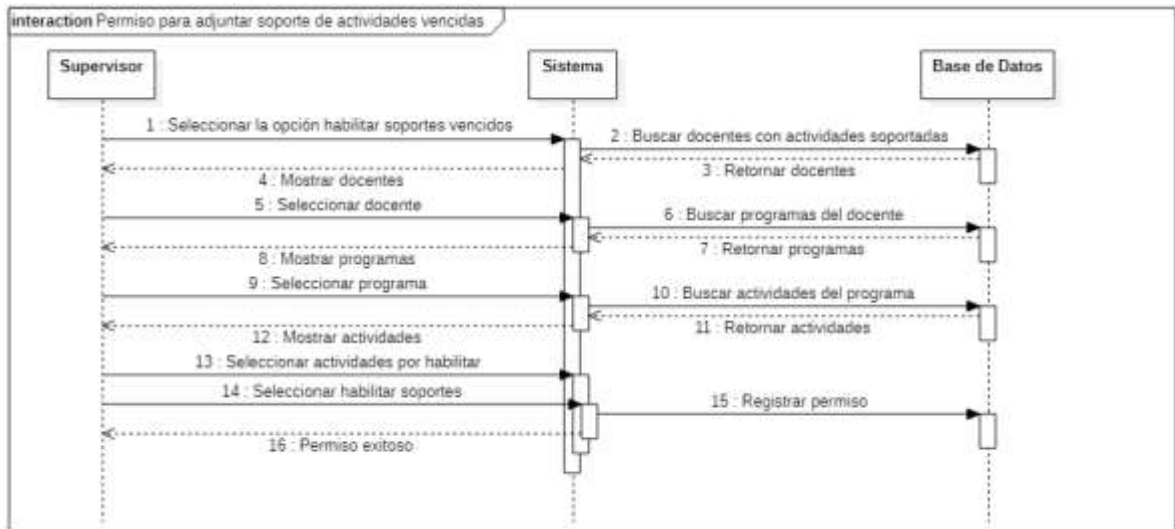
interaction Permiso para adjuntar soporte de actividades vencidas

Supervisor

Sistema

Base de Datos

1 : Seleccionar la opción habilitar soportes vencidos

2 : Buscar docentes con actividades soportadas

3 : Retornar docentes

4 : Mostrar docentes

5 : Seleccionar docente

6 : Buscar programas del docente

7 : Retornar programas

8 : Mostrar programas

9 : Seleccionar programa

10 : Buscar actividades del programa

11 : Retornar actividades

12 : Mostrar actividades

13 : Seleccionar actividades por habilitar

14 : Seleccionar habilitar soportes

15 : Registrar permiso

16 : Permiso exitoso